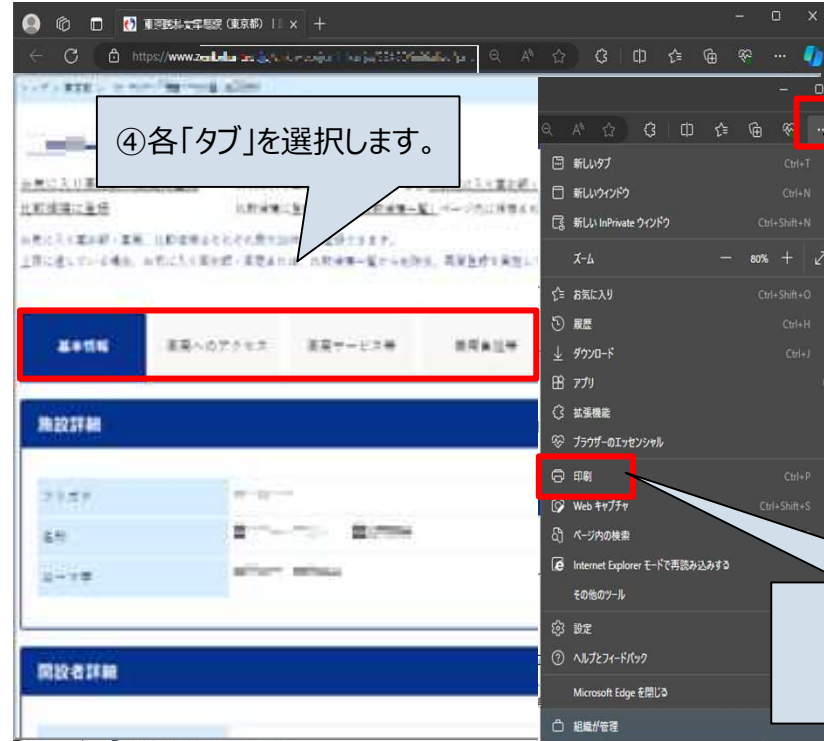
東京都介護事業所（東京都）| × +

https://www.

④各「タブ」を選択します。

基本情報

事業所へのアクセス

事業サービス等

費用負担等

施設詳細

フリガナ

名称

郵便番号

開設者詳細

新しいタブ Ctrl+T

新しいウィンドウ Ctrl+N

新しい InPrivate ウィンドウ Ctrl+Shift+N

ズーム — 80% +

お気に入り Ctrl+Shift+O

履歴 Ctrl+H

ダウンロード Ctrl+J

アプリ

拡張機能

ブラウザーのエッセンシャル

印刷 Ctrl+P

Web キャプチャ Ctrl+Shift+S

ページ内の検索

Internet Explorer モードで再読み込みする

その他のツール

設定

ヘルプとフィードバック

Microsoft Edge を閉じる

組織が管理